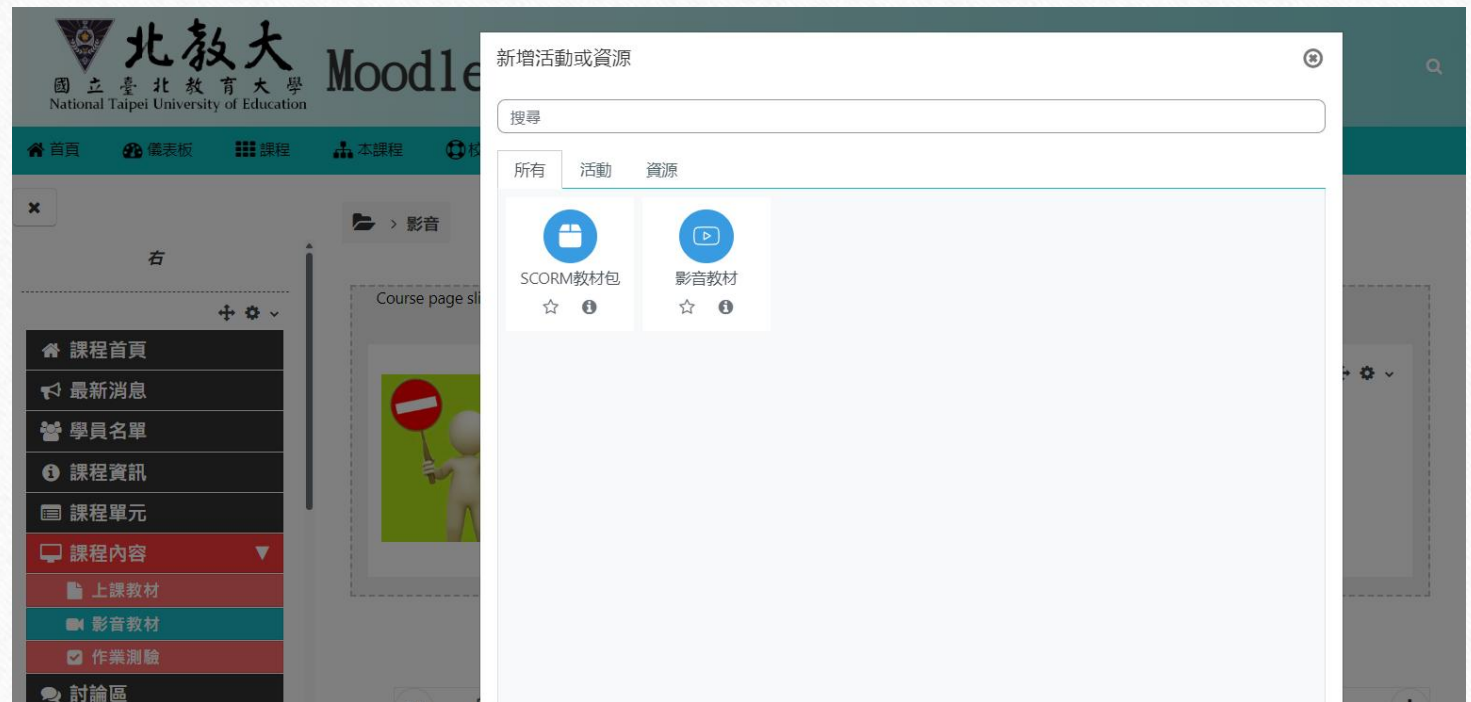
北教大
國立臺北教育大學
National Taipei University of Education
Moodle

首頁 儀表板 課程 本課程 校

×

右

課程首頁
最新消息
學員名單
課程資訊
課程單元
課程內容
上課教材
影音教材
作業測驗
討論區

> 影音

Course page sli

新增活動或資源

搜尋

所有 活動 資源

SCORM教材包

影音教材